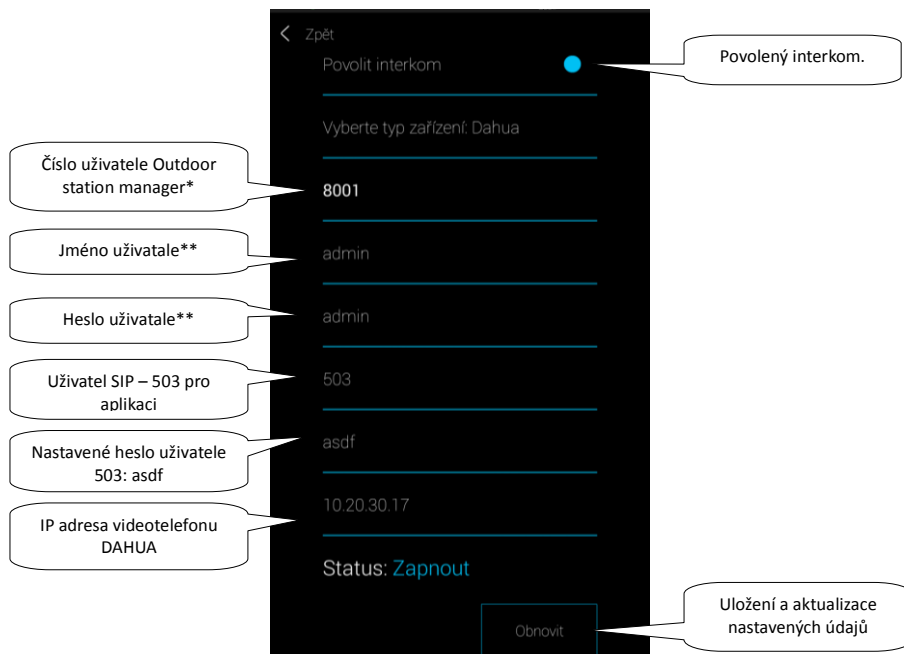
< Zpět

Povolit interkom

Povolený interkom.

Vyberte typ zařízení: Dahua

Číslo uživatele Outdoor station manager*

8001

Jméno uživatale**

admin

Heslo uživatale**

admin

Uživatel SIP – 503 pro aplikaci

503

Nastavené heslo uživatele 503: asdf

asdf

10.20.30.17

IP adresa videotelefonu DAHUA

Status: Zapnout

Obnovit

Uložení a aktualizace nastavených údajů